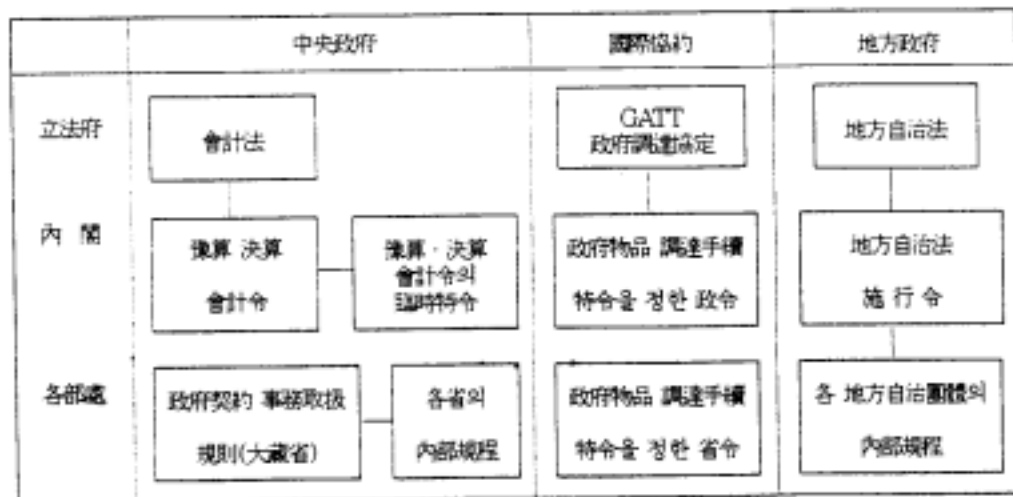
| | 中央政府 | | 國際協約 | 地方政府 |
|---|---|---|---|---|
| 立法府 | 會計法 | | GATT 政府調達協定 | 地方自治法 |
| 內 閣 | 豫算 決算 會計令 | 豫算 · 決算 會計令의 臨時特令 | 政府物品 調達手續 特令을 정한 政令 | 地方自治法 施 行 令 |
| 各部處 | 政府契約 事務取扱 規則(大藏省) | 各省의 內部規程 | 政府物品 調達手續 特令을 정한 省令 | 各 地方自治團體의 內部規程 |